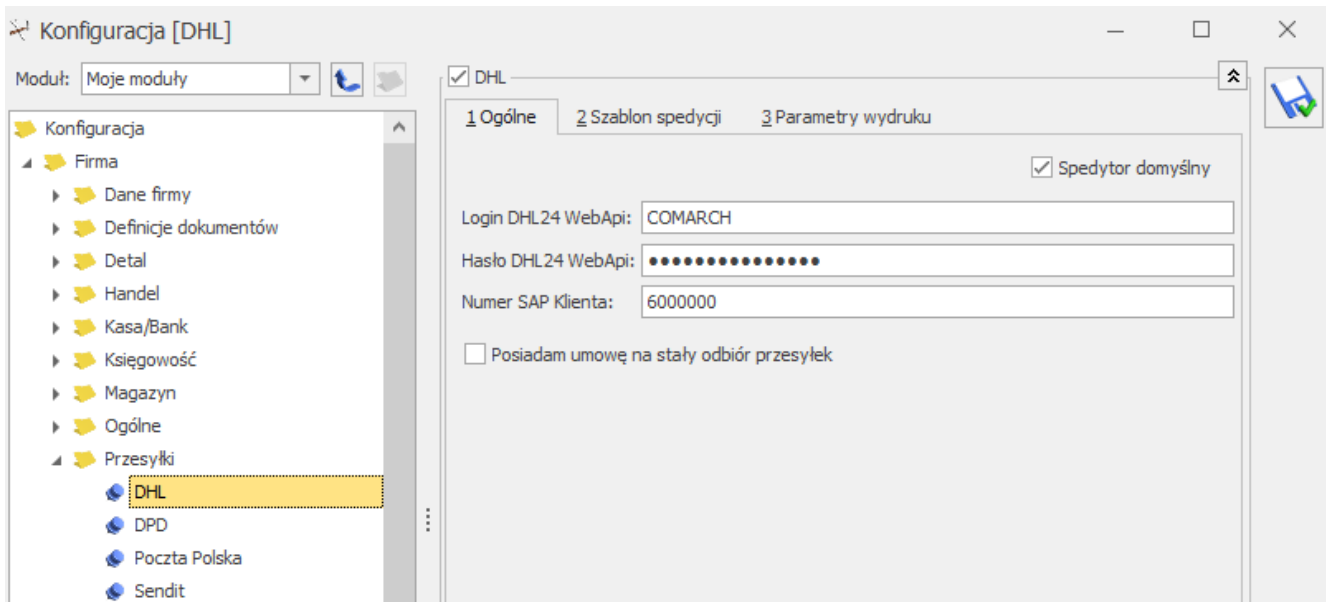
Konfiguracja [DHL]

Moduł: Moje moduły

Konfiguracja
Firma
Dane firmy
Definicje dokumentów
Detal
Handel
Kasa/Bank
Księgowość
Magazyn
Ogólne
Przesyłki
DHL
DPD
Poczta Polska
Sendit

DHL

1 Ogólne
2 Szablon spedycji
3 Parametry wydruku

Spedytor domyślny

Login DHL24 WebApi: COMARCH
Hasło DHL24 WebApi: ●●●●●●●●●●●●●●●
Numer SAP Klienta: 6000000

Posiadam umowę na stały odbiór przesyłek